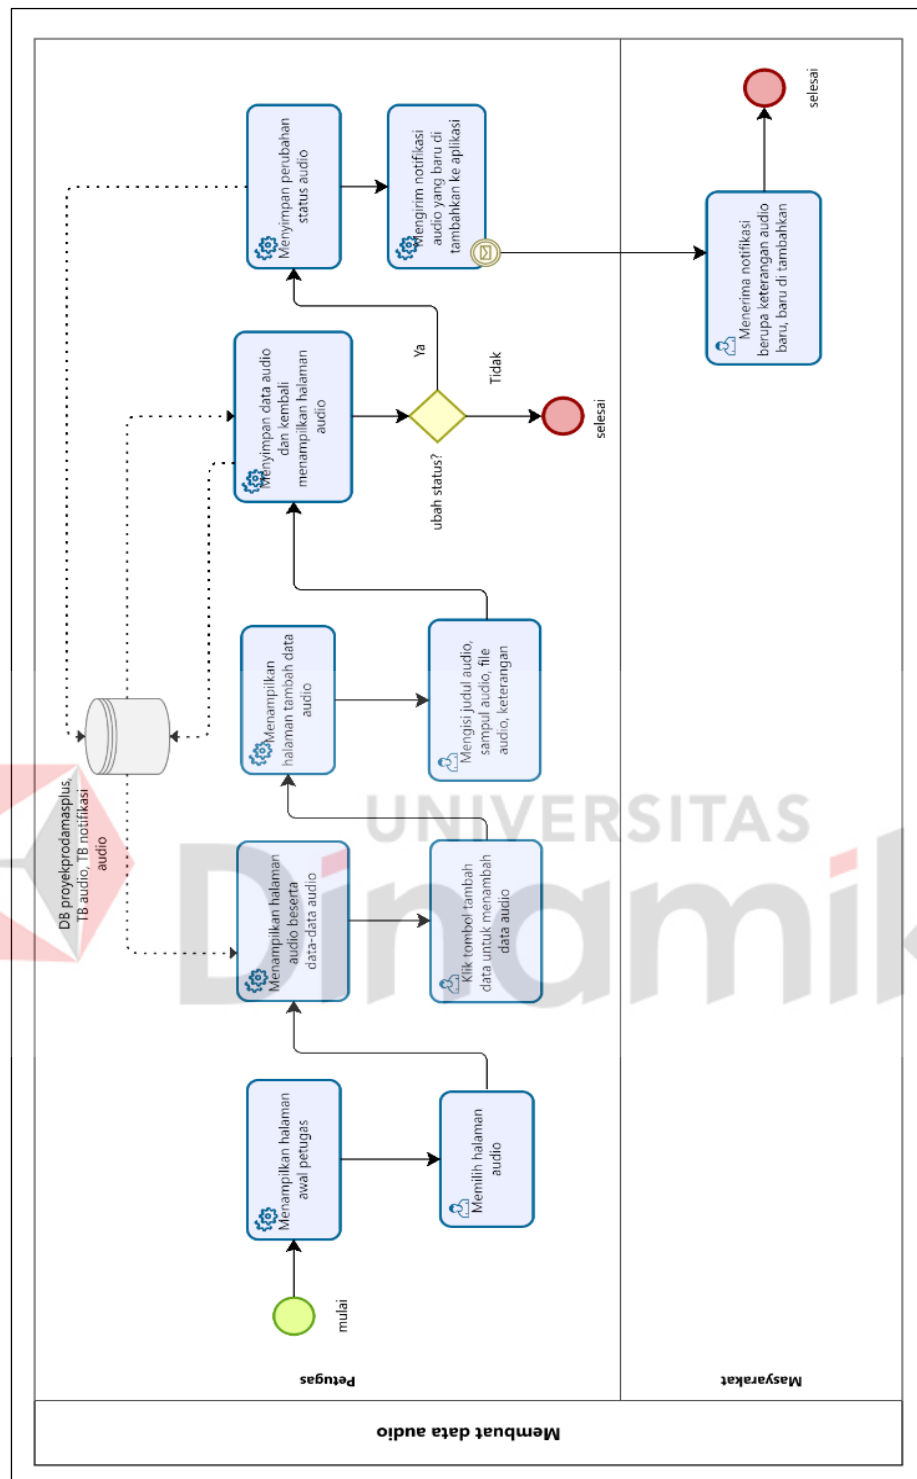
Membuat data audio

Petugas

Masyarakat

mulai

Menampilkan halaman awal petugas

Memilih halaman audio

Menampilkan halaman audio beserta data-data audio

Klik tombol tambah data untuk menambah data audio

Menampilkan halaman tambah data audio

Mengisi judul audio, sampul audio, file audio, keterangan

Menyimpan data audio dan kembali menampilkan halaman audio

ubah status?

Ya

Tidak

selesai

Menyimpan perubahan status audio

Mengirim notifikasi audio yang baru di tambahkan ke aplikasi

Menerima notifikasi berupa keterangan audio baru, baru di tambahkan

selesai

DB proyekprodamasplus, TB audio, TB notifikasi audio

UNIVERSITAS Dinamika